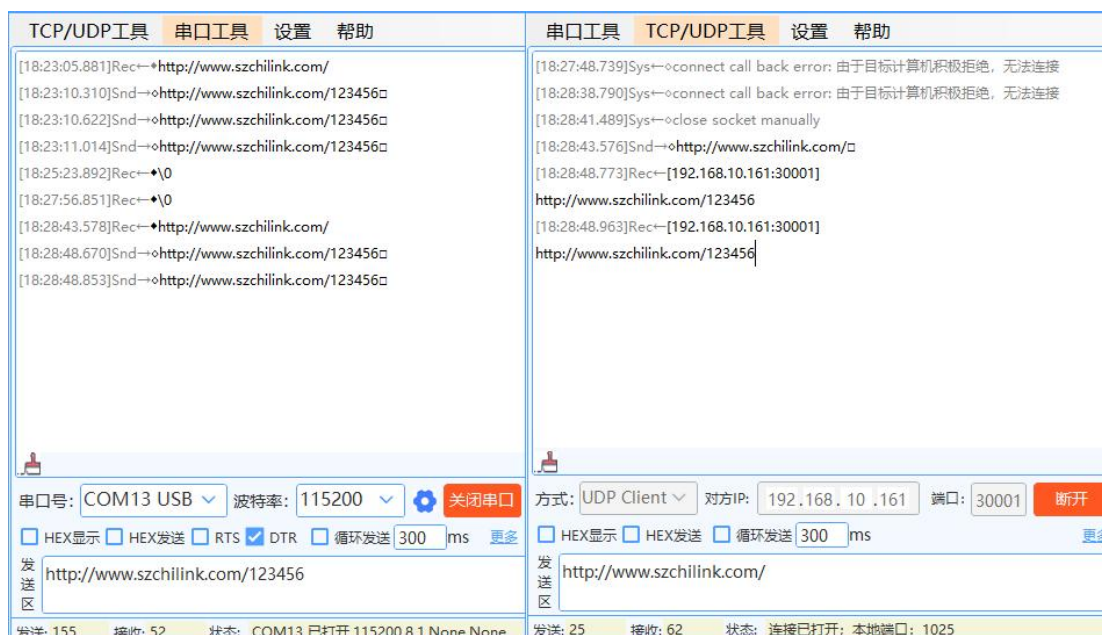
TCP/UDP工具 串口工具 设置 帮助

[18:23:05.881]Rec←◆http://www.szchilink.com/
[18:23:10.310]Snd→◇http://www.szchilink.com/123456□
[18:23:10.622]Snd→◇http://www.szchilink.com/123456□
[18:23:11.014]Snd→◇http://www.szchilink.com/123456□
[18:25:23.892]Rec←◆\0
[18:27:56.851]Rec←◆\0
[18:28:43.578]Rec←◆http://www.szchilink.com/
[18:28:48.670]Snd→◇http://www.szchilink.com/123456□
[18:28:48.853]Snd→◇http://www.szchilink.com/123456□

串口号: COM13 USB 波特率: 115200 关闭串口
HEX显示 HEX发送 RTS DTR 循环发送 300 ms 更多
发送区 http://www.szchilink.com/123456
发送: 155 接收: 52 状态: COM13 已打开 115200 8 1 None None

串口工具 TCP/UDP工具 设置 帮助

[18:27:48.739]Sys←◇connect call back error: 由于目标计算机积极拒绝，无法连接
[18:28:38.790]Sys←◇connect call back error: 由于目标计算机积极拒绝，无法连接
[18:28:41.489]Sys←◇close socket manually
[18:28:43.576]Snd→◇http://www.szchilink.com/□
[18:28:48.773]Rec←[192.168.10.161:30001]
http://www.szchilink.com/123456
[18:28:48.963]Rec←[192.168.10.161:30001]
http://www.szchilink.com/123456

方式: UDP Client 对方IP: 192.168.10.161 端口: 30001 断开
HEX显示 HEX发送 循环发送 300 ms 更多
发送区 http://www.szchilink.com/
发送: 25 接收: 62 状态: 连接已打开: 本地端口: 1025